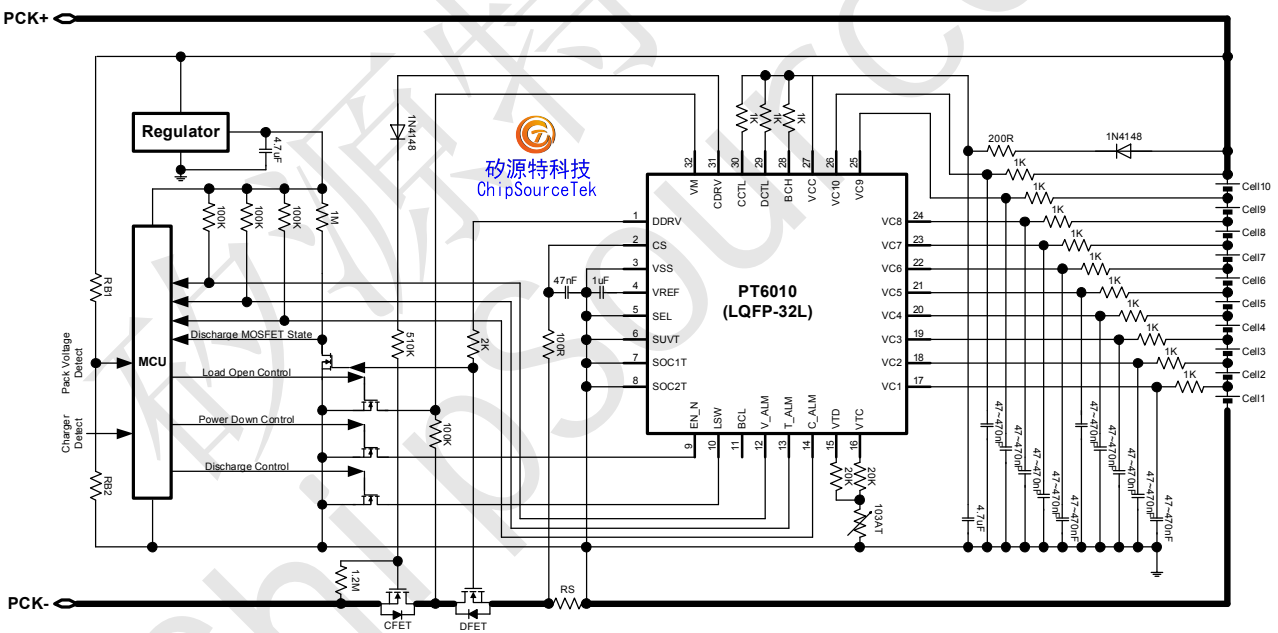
PCK+

Regulator

4.7uF

1N4148

矽源特科技
ChipSourceTek

100K 100K 100K 1M

MCU

RB1

Pack Voltage Detect

Charger Detect

RB2

Discharge MOSFET State

Load Open Control

Power Down Control

Discharge Control

510K

2K

100K

1.2M

CFET

DFET

RS

PCK-

47nF 1uF

100R

1K 1K 1K

32 VM
31 CDRV
30 CCTL
29 DCTL
28 BCH
27 VCC
26 VC10
25 VC9

1 DDRV
2 CS
3 VSS
4 VREF
5 SEL
6 SUVT
7 SOC1T
8 SOC2T

PT6010
(LQFP-32L)

9 EN_N
10 LSW
11 BCL
12 V_ALM
13 T_ALM
14 C_ALM
15 VTD
16 VTC

20K 20K 103AT

VC8 24
VC7 23
VC6 22
VC5 21
VC4 20
VC3 19
VC2 18
VC1 17

200R
1N4148

1K 1K 1K 1K 1K 1K 1K 1K 1K 1K

4.7uF

47~470nF 47~470nF 47~470nF 47~470nF 47~470nF 47~470nF 47~470nF 47~470nF 47~470nF 47~470nF

Cell10
Cell9
Cell8
Cell7
Cell6
Cell5
Cell4
Cell3
Cell2
Cell1